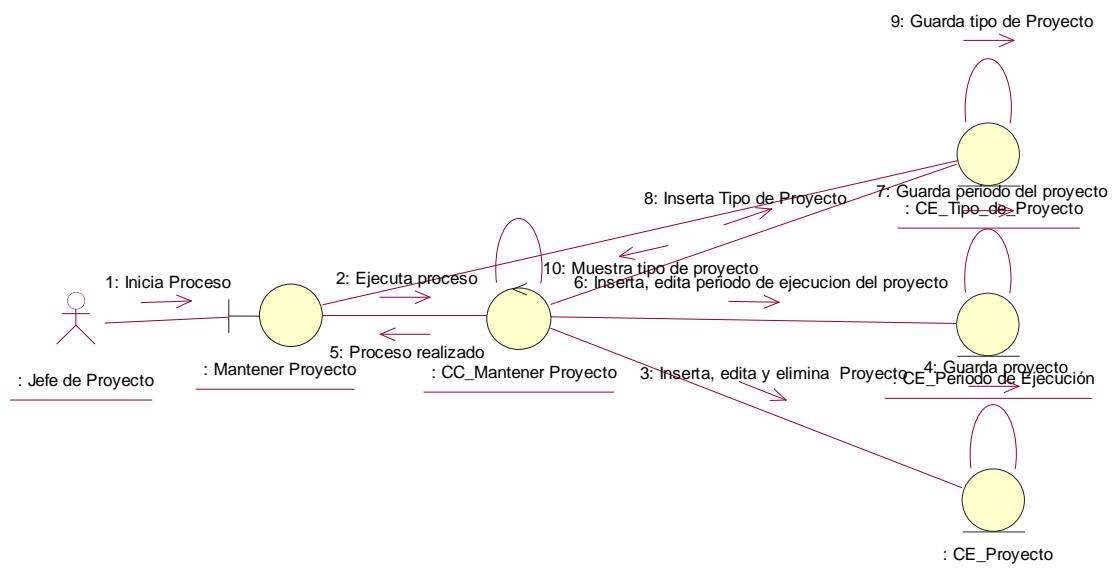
9: Guarda tipo de Proyecto

7: Guarda periodo del proyecto
: CE_Tipo_de_Proyecto

8: Inserta Tipo de Proyecto

10: Muestra tipo de proyecto

6: Inserta, edita periodo de ejecucion del proyecto

1: Inicia Proceso

2: Ejecuta proceso

: Jefe de Proyecto

: Mantener Proyecto

5: Proceso realizado

: CC_Mantener Proyecto

3: Inserta, edita y elimina Proyecto

4: Guarda proyecto
: CE_Periodo de Ejecución

: CE_Proyecto